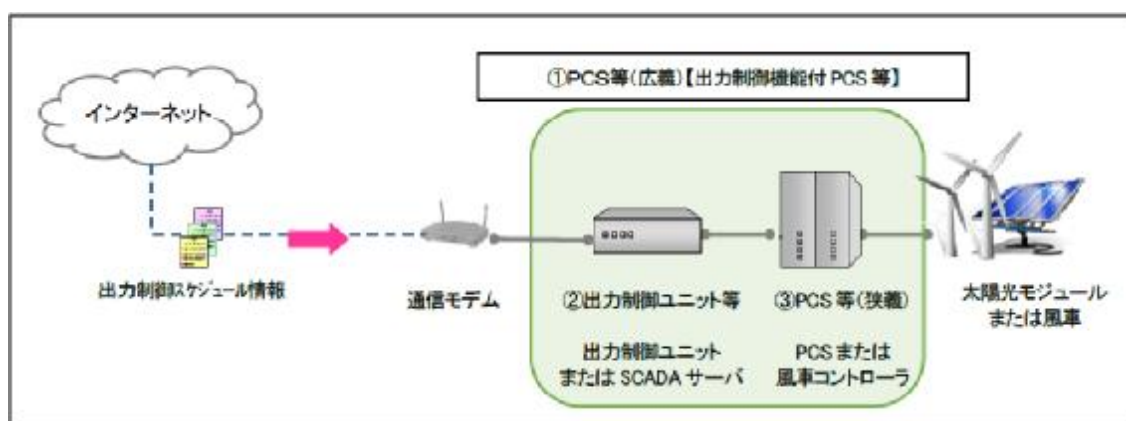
①PCS等(広義)【出力制御機能付 PCS 等】

インターネット

出力制御スケジュール情報

通信モデム

②出力制御ユニット等

出力制御ユニット
または SCADA サーバ

③PCS 等(狭義)

PCSまたは
風車コントローラ

太陽光モジュール
または風車